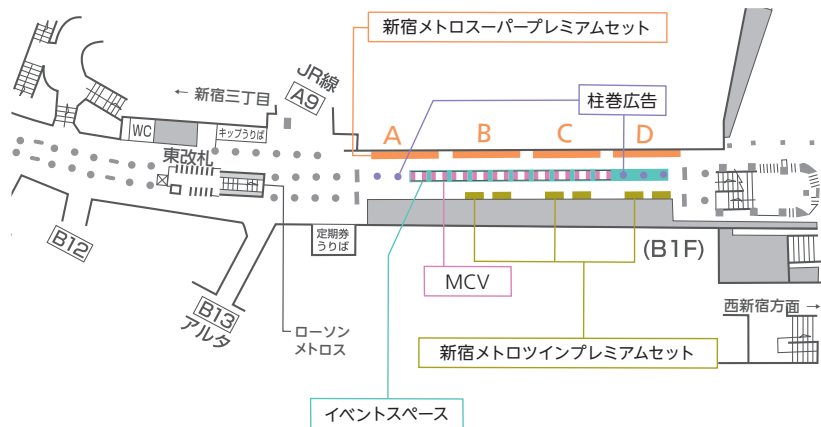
新宿メトロスーパープレミアムセット

JR線

A9

← 新宿三丁目

柱巻広告

WC

キップうりば

A

B

C

D

東改札

定期券うりば

B12

B13

アルタ

ローソン
メトロス

MCV

(B1F)

西新宿方面 →

新宿メトロツインプレミアムセット

イベントスペース